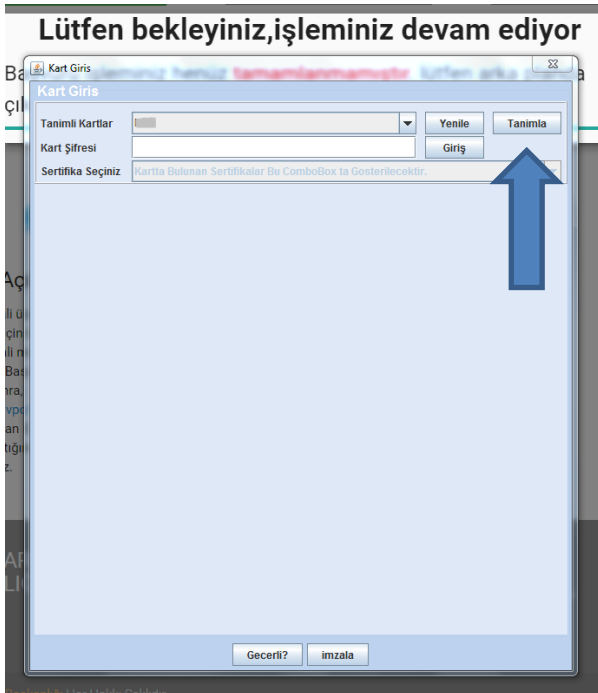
Lütfen bekleyiniz,işleminiz devam ediyor

Kart Giris

Kart Giris

Tanimli Kartlar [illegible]

Yenile

Tanimla

Kart Şifresi

Giriş

Sertifika Seçiniz

Kartta Bulunan Sertifikalar Bu ComboBox ta Gosterilecektir.

Gecerli?

imzala